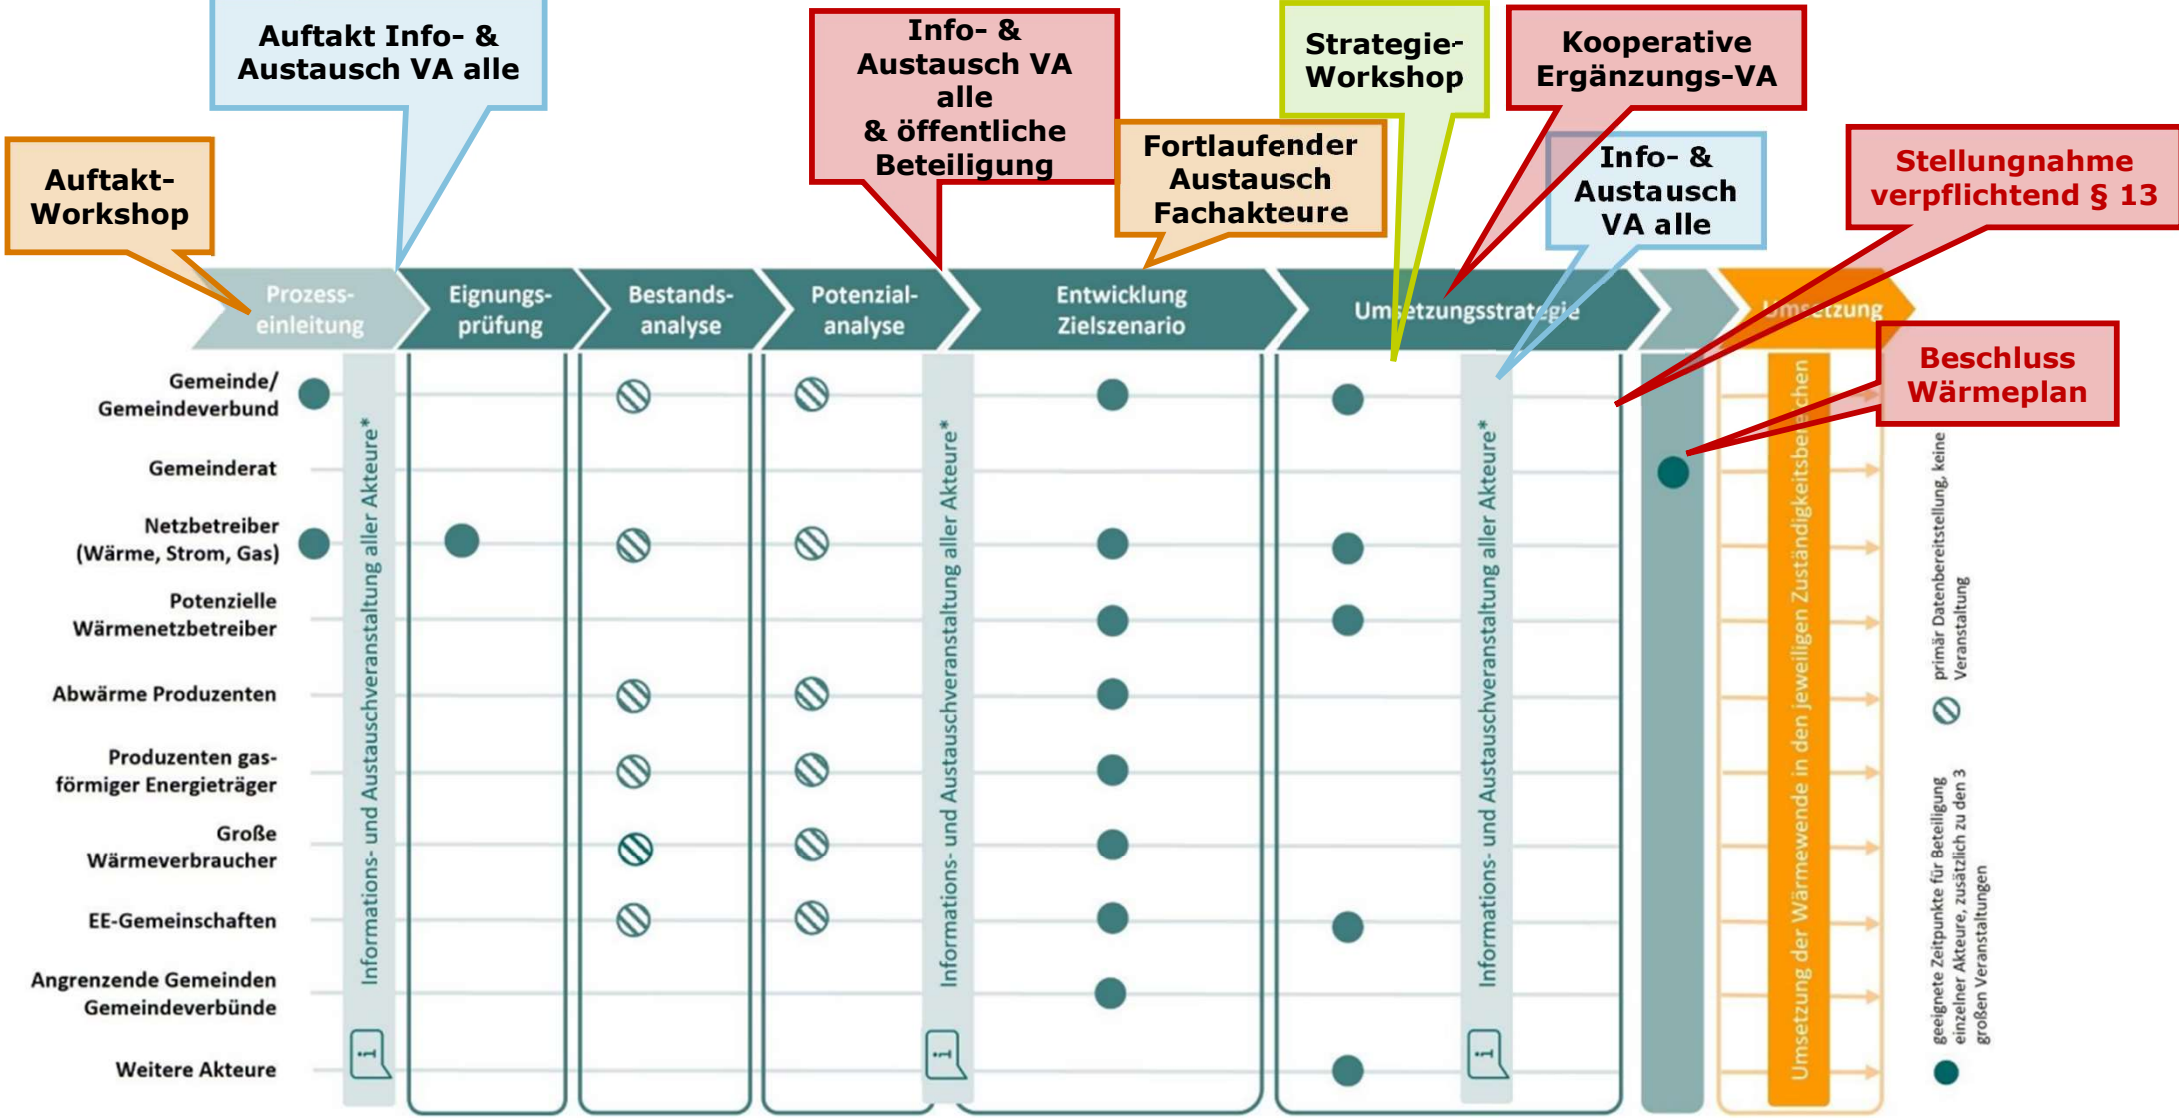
Auftakt-Workshop

Auftakt Info- & Austausch VA alle

Info- & Austausch VA alle & öffentliche Beteiligung

Fortlaufender Austausch Fachakteure

Strategie-Workshop

Kooperative Ergänzungs-VA

Info- & Austausch VA alle

Stellungnahme verpflichtend § 13

Prozess-einleitung

Eignungs-prüfung

Bestands-analyse

Potenzial-analyse

Entwicklung Zielszenario

Um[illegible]setzungsstrat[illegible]gie

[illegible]msetzung

Beschluss Wärmeplan

Gemeinde/ Gemeindeverbund

Gemeinderat

Netzbetreiber (Wärme, Strom, Gas)

Potenzielle Wärmenetzbetreiber

Abwärme Produzenten

Produzenten gasförmiger Energieträger

Große Wärmeverbraucher

EE-Gemeinschaften

Angrenzende Gemeinden Gemeindeverbünde

Weitere Akteure

Informations- und Austauschveranstaltung aller Akteure*

Informations- und Austauschveranstaltung aller Akteure*

Informations- und Austauschveranstaltung aller Akteure*

Umsetzung der Wärmewende in den jeweiligen Zuständigkeitsbe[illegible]chen

primär Datenbereitstellung, keine Veranstaltung

geeignete Zeitpunkte für Beteiligung einzelner Akteure, zusätzlich zu den 3 großen Veranstaltungen